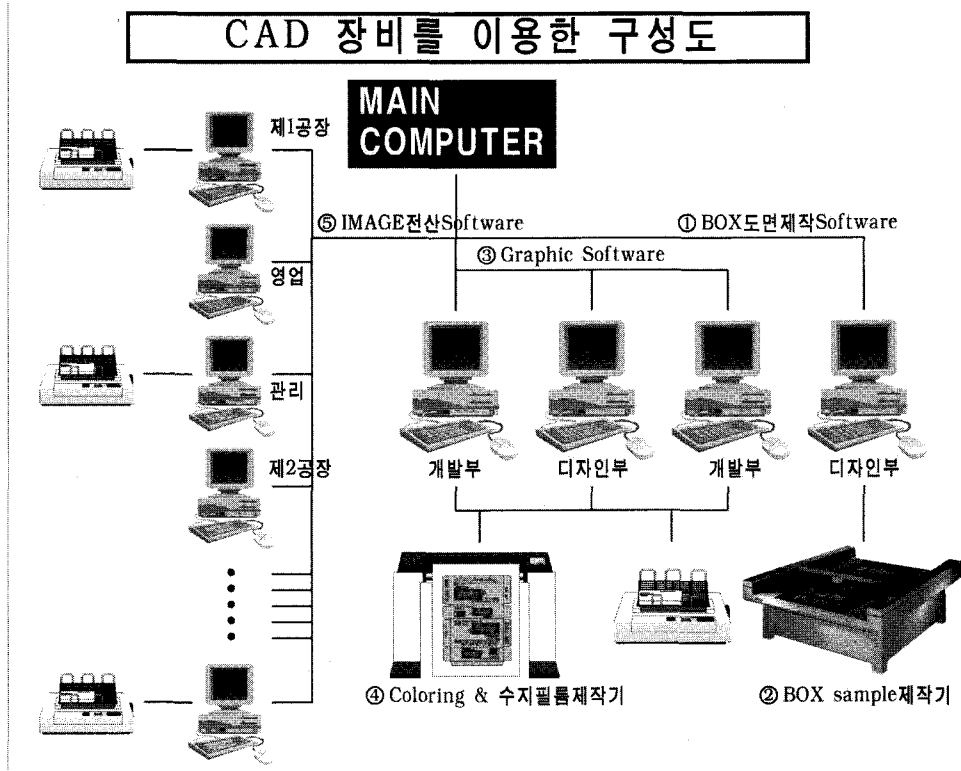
CAD 장비를 이용한 구성도

MAIN COMPUTER

제1공장

영업

관리

제2공장

⑤ IMAGE전산Software

① BOX도면제작Software

③ Graphic Software

개발부

디자인부

개발부

디자인부

④ Coloring & 수지필름제작기

② BOX sample제작기